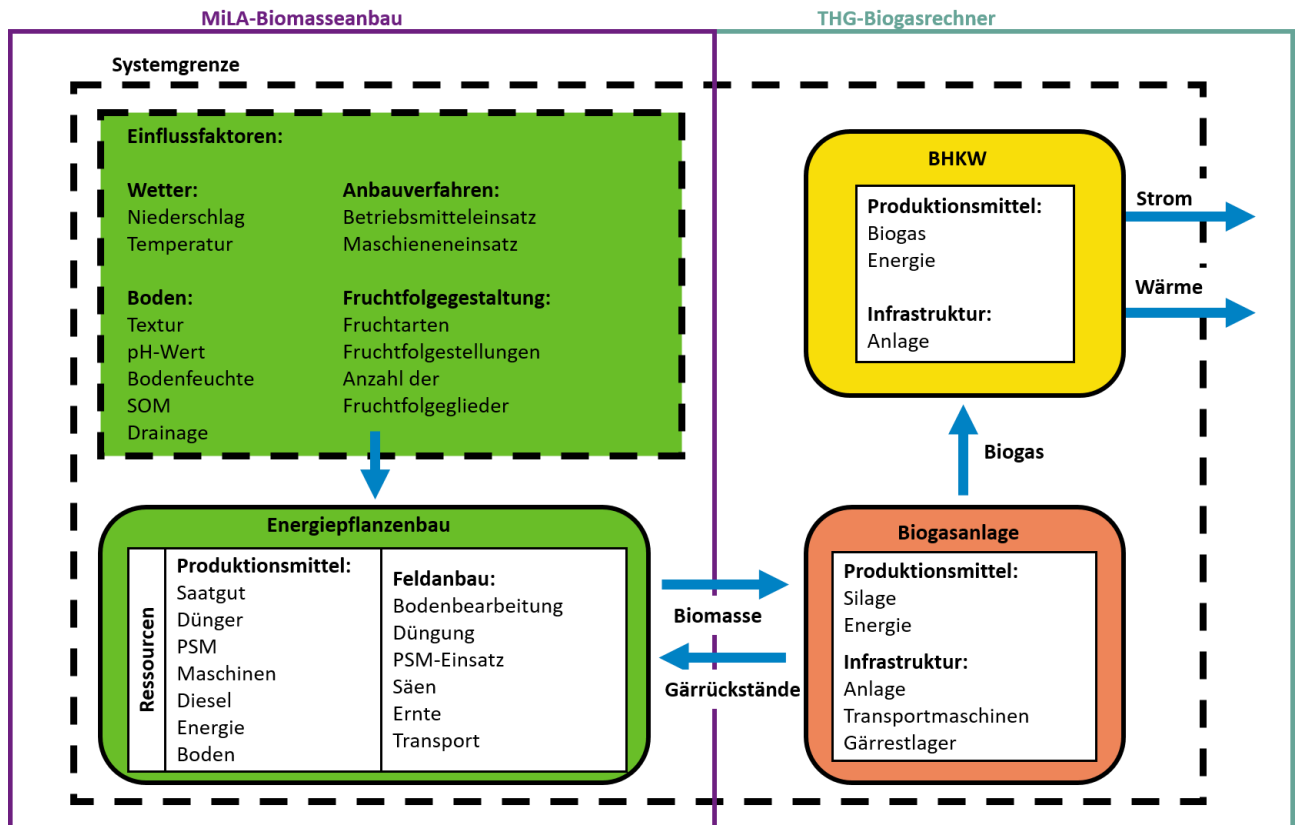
MiLA-Biomasseanbau

THG-Biogasrechner

Systemgrenze

Einflussfaktoren:

Wetter:
Niederschlag
Temperatur

Anbauverfahren:
Betriebsmitteleinsatz
Maschieneneinsatz

Boden:
Textur
pH-Wert
Bodenfeuchte
SOM
Drainage

Fruchtfolgegestaltung:
Fruchtarten
Fruchtfolgestellungen
Anzahl der
Fruchtfolgeglieder

Energiepflanzenbau

Ressourcen

Produktionsmittel:
Saatgut
Dünger
PSM
Maschinen
Diesel
Energie
Boden

Feldanbau:
Bodenbearbeitung
Düngung
PSM-Einsatz
Säen
Ernte
Transport

Biomasse

Gärrückstände

BHKW

Produktionsmittel:
Biogas
Energie

Infrastruktur:
Anlage

Strom

Wärme

Biogas

Biogasanlage

Produktionsmittel:
Silage
Energie

Infrastruktur:
Anlage
Transportmaschinen
Gärrestlager